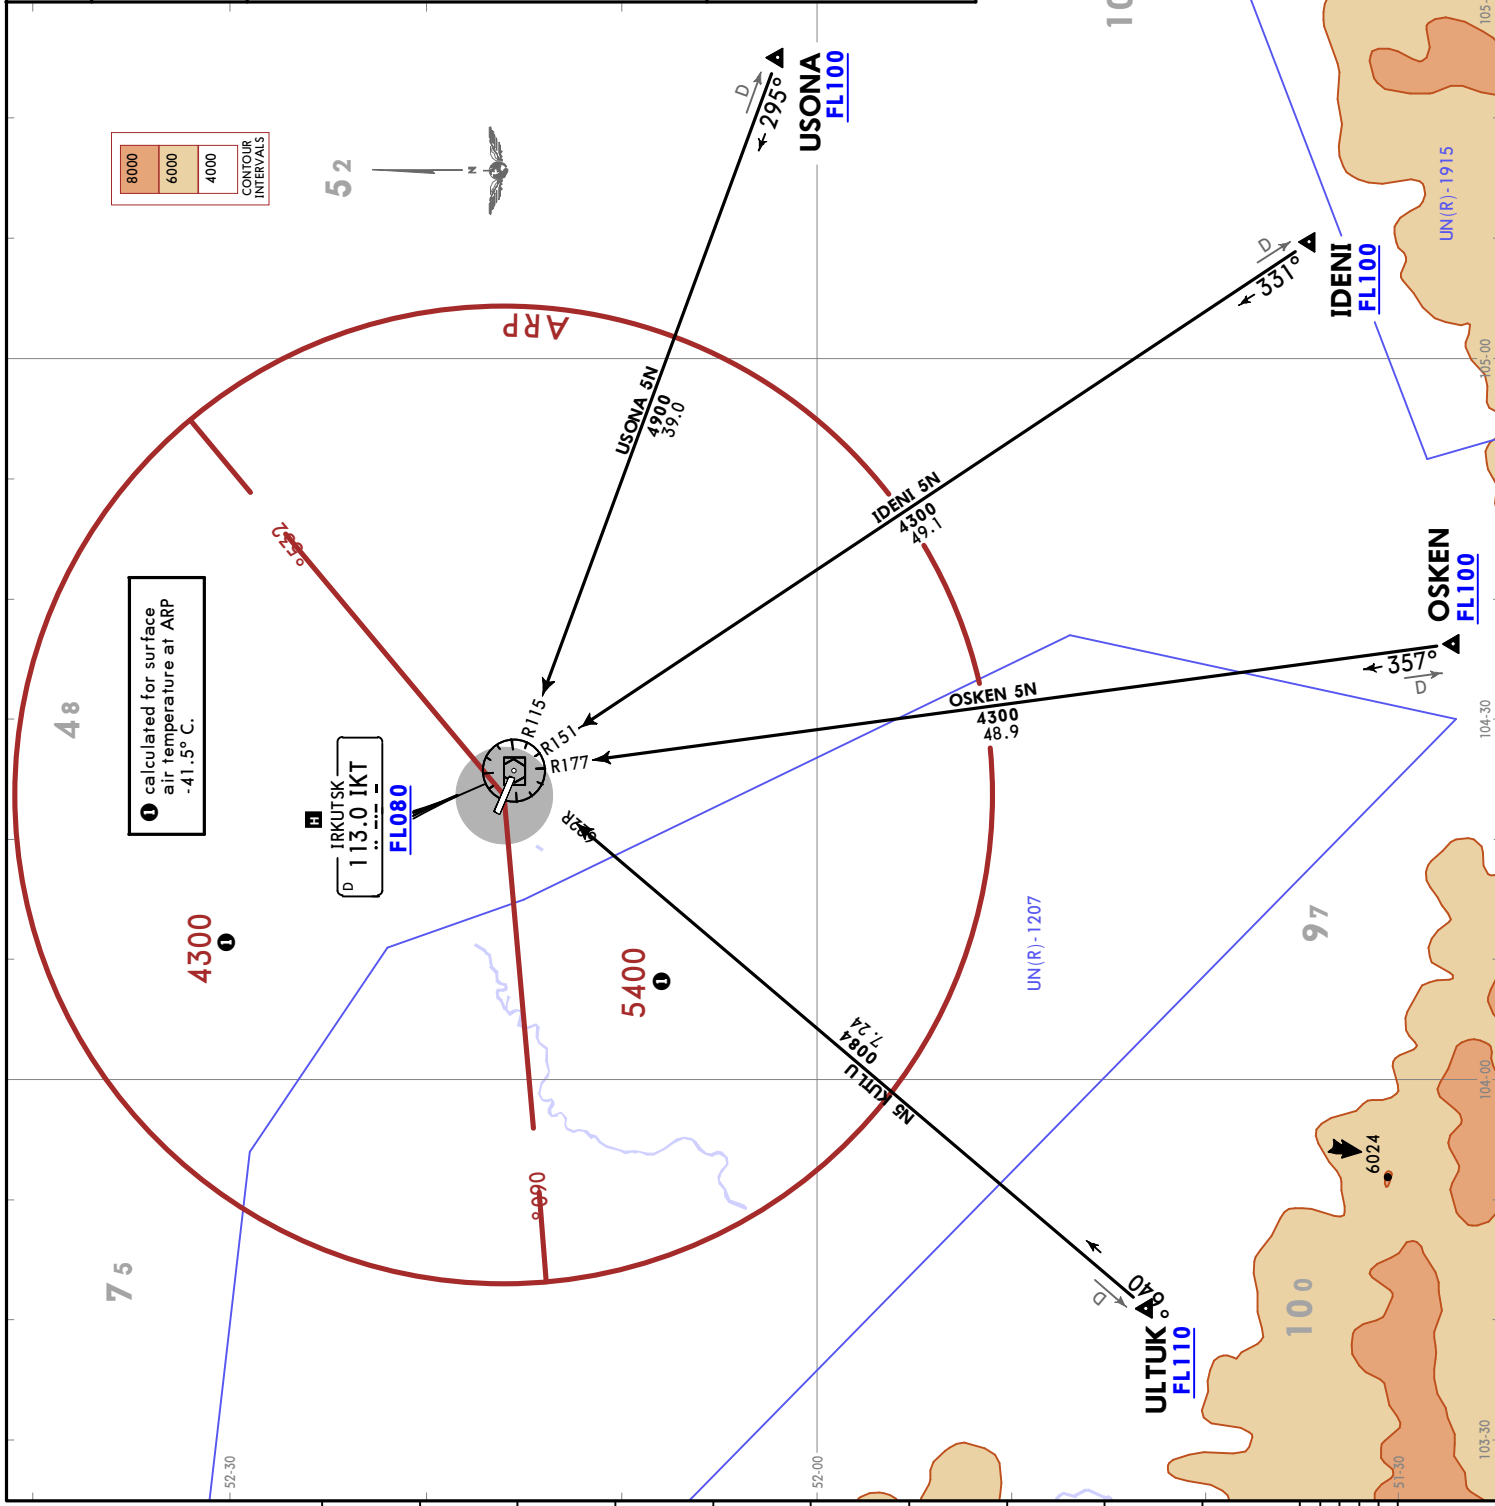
8000
6000
4000
CONTOUR INTERVALS

52

USONA
FL100
295°
D

IDENI
FL100
331°
D

UN(R)-1915

ARP

USONA 5N
4900
39.0

IDENI 5N
4300
49.1

OSKEN
FL100
357°
D

OSKEN 5N
4300
48.9

R115
R151
R177
R322

225°

48

❶ calculated for surface air temperature at ARP -41.5° C.

IRKUTSK
113.0 IKT
D
FL080

4300 ❶

5400 ❶

UN(R)-1207

97

KUTLU 5N
4800
47.7

090°

6024

75

100

ULTUK
FL110
040°
D

52-30
52-00
51-30
105-00
104-30
104-00
103-30